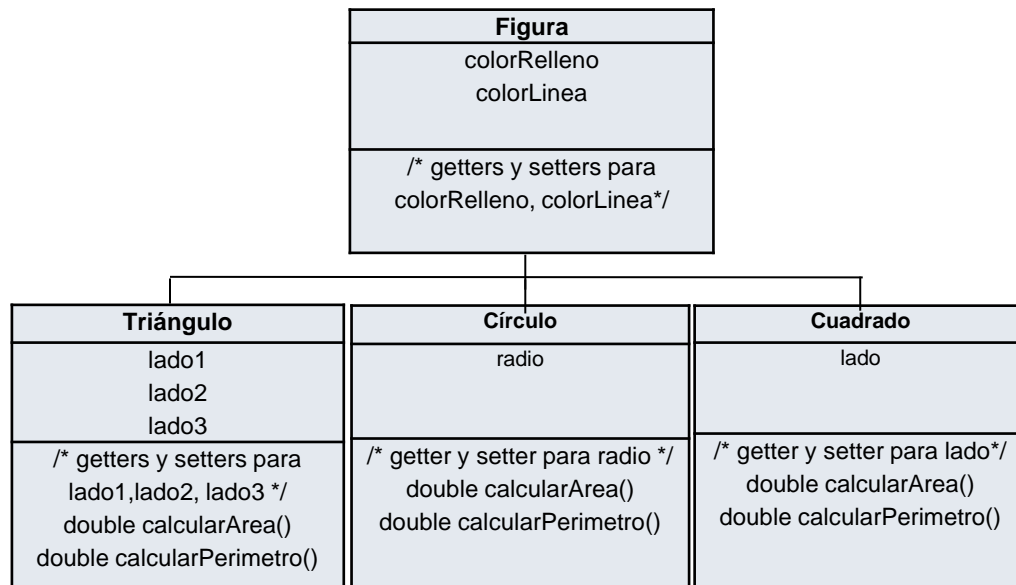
Figura
colorRelleno
colorLinea
/* getters y setters para colorRelleno, colorLinea*/

Triángulo
lado1
lado2
lado3
/* getters y setters para lado1,lado2, lado3 */
double calcularArea()
double calcularPerimetro()

Círculo
radio
/* getter y setter para radio */
double calcularArea()
double calcularPerimetro()

Cuadrado
lado
/* getter y setter para lado*/
double calcularArea()
double calcularPerimetro()